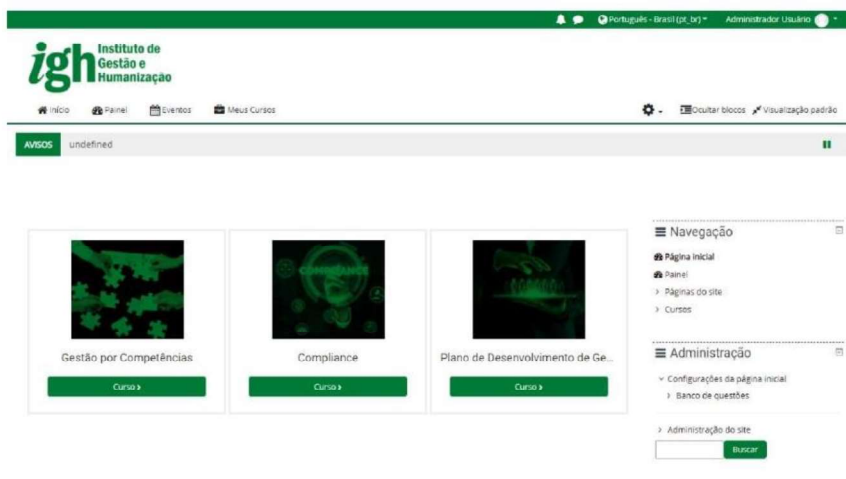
Português - Brasil (pt_br) Administrador Usuário

igh Instituto de Gestão e Humanização

Início Painel Eventos Meus Cursos

Ocultar blocos Visualização padrão

AVISOS undefined

COMPLIANCE

Gestão por Competências
Curso ›

Compliance
Curso ›

Plano de Desenvolvimento de Ge...
Curso ›

Navegação
Página inicial
Painel
› Páginas do site
› Cursos

Administração
⌄ Configurações da página inicial
› Banco de questões

› Administração do site

Buscar